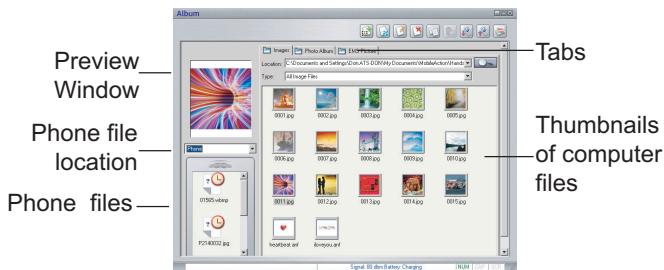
Album

Preview Window

Phone file location

Phone files

Tabs

Thumbnails of computer files

Images | Photo Album | EMS Pictures

Location: C:\Documents and Settings\Don.ATS-DON\My Documents\MobileAction\Hand

Type: All Image Files

Phone

0001.jpg 0002.jpg 0003.jpg 0004.jpg 0005.jpg
0006.jpg 0007.jpg 0008.jpg 0009.jpg 0010.jpg
0011.jpg 0012.jpg 0013.jpg 0014.jpg 0015.jpg
heartbeat.anl iloveyou.anl

01505.wbmp

P2140032.jpg

Signal: 88 dbm Battery: Charging NUM CAP SCR